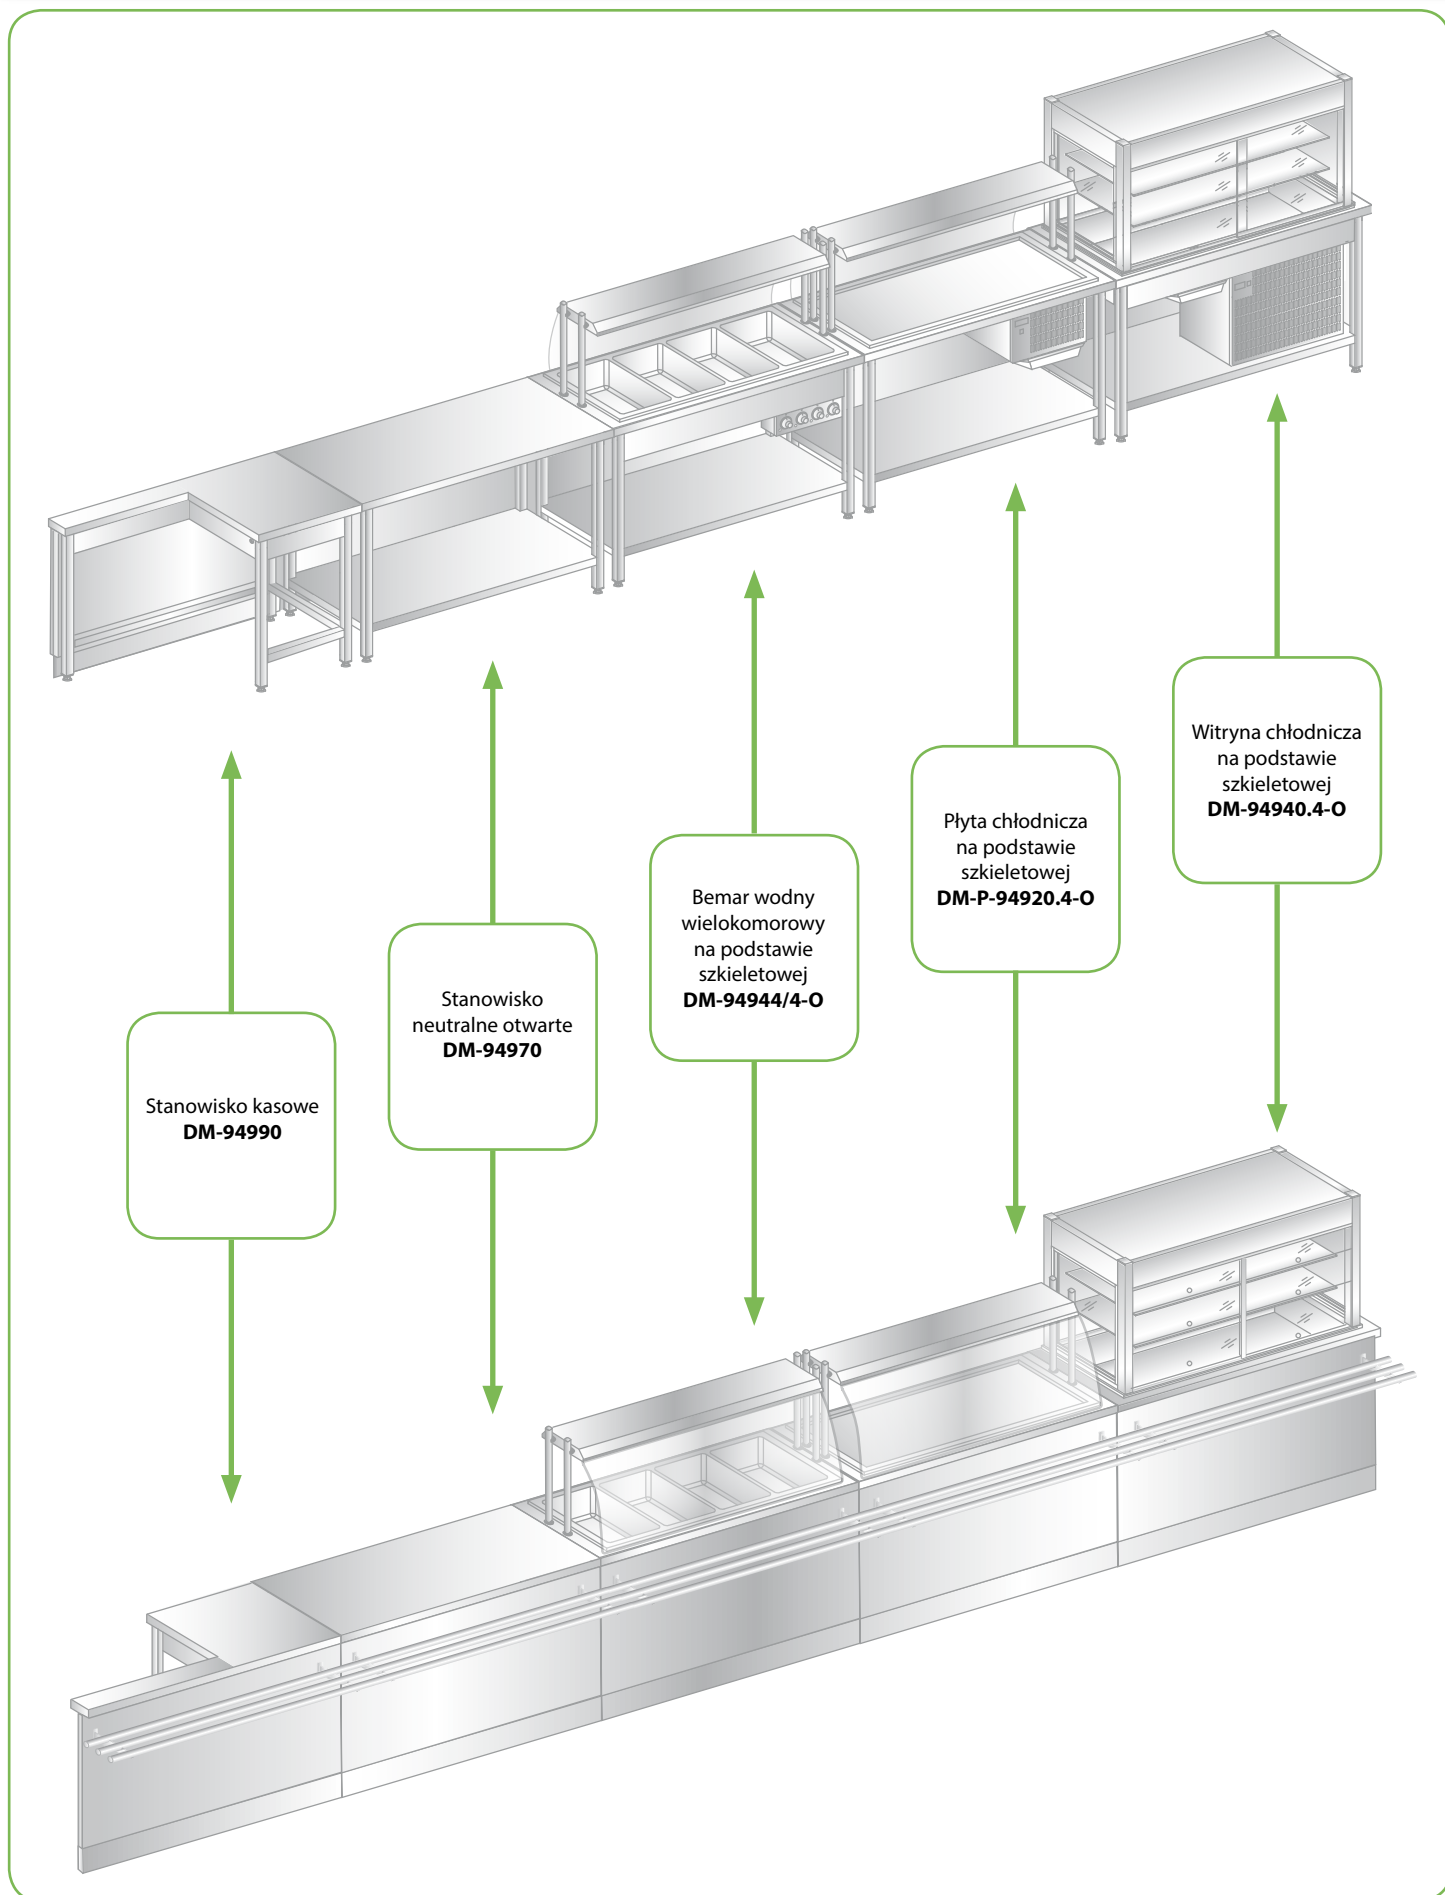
Stanowisko kasowe
**DM-94990**

Stanowisko neutralne otwarte
**DM-94970**

Bemar wodny wielokomorowy na podstawie szkieletowej
**DM-94944/4-O**

Płyta chłodnicza na podstawie szkieletowej
**DM-P-94920.4-O**

Witryna chłodnicza na podstawie szkieletowej
**DM-94940.4-O**